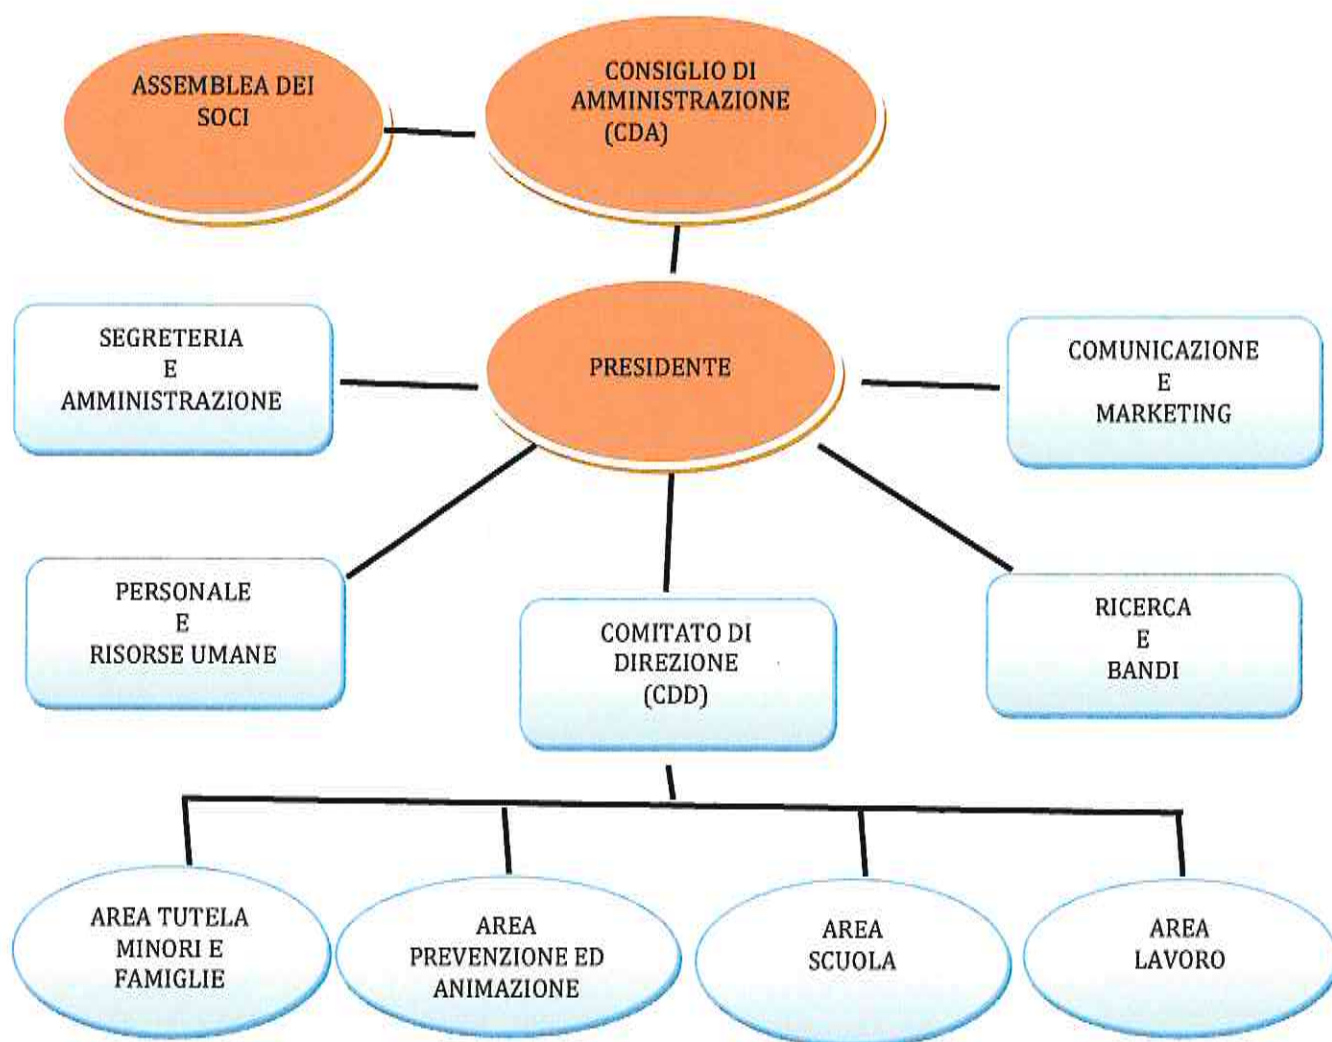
ASSEMBLEA DEI SOCI

CONSIGLIO DI AMMINISTRAZIONE (CDA)

SEGRETERIA E AMMINISTRAZIONE

PRESIDENTE

COMUNICAZIONE E MARKETING

PERSONALE E RISORSE UMANE

COMITATO DI DIREZIONE (CDD)

RICERCA E BANDI

AREA TUTELA MINORI E FAMIGLIE

AREA PREVENZIONE ED ANIMAZIONE

AREA SCUOLA

AREA LAVORO